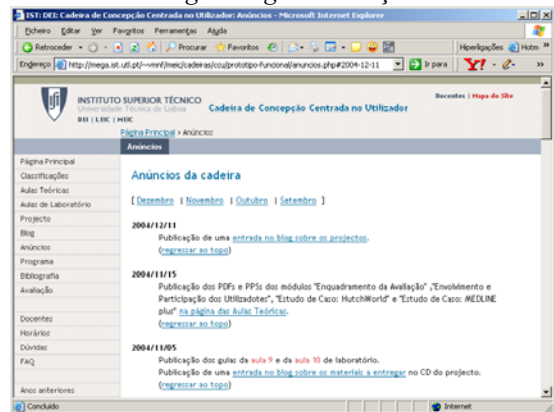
IST: DEI: Cadeira de Concepção Centrada no Utilizador: Anúncios - Microsoft Internet Explorer

Ficheiro Editar Ver Favoritos Ferramentas Ajuda

Retroceder Procurar Favoritos Hiperligações Hotm

Endereço http://mega.ist.utl.pt/~vmnf/meic/cadeiras/ccu/prototipo-funcional/anuncios.php#2004-12-11 Ir para

INSTITUTO SUPERIOR TÉCNICO
Universidade Técnica de Lisboa
DEI | LEIC | MEIC

Cadeira de Concepção Centrada no Utilizador

Docentes | Mapa do Site

Página Principal » Anúncios

Anúncios

Página Principal
Classificações
Aulas Teóricas
Aulas de Laboratório
Projecto
Blog
Anúncios
Programa
Bibliografia
Avaliação

Docentes
Horários
Dúvidas
FAQ

Anos anteriores

Anúncios da cadeira

[ Dezembro | Novembro | Outubro | Setembro ]

2004/12/11
Publicação de uma entrada no blog sobre os projectos.
(regressar ao topo)

2004/11/15
Publicação dos PDFs e PPSs dos módulos "Enquadramento da Avaliação" ,"Envolvimento e Participação dos Utilizadores", "Estudo de Caso: HutchWorld" e "Estudo de Caso: MEDLINE plus" na página das Aulas Teóricas.
(regressar ao topo)

2004/11/05
Publicação dos guias da aula 9 e da aula 10 de laboratório.
Publicação de uma entrada no blog sobre os materiais a entregar no CD do projecto.
(regressar ao topo)

Concluído
Internet